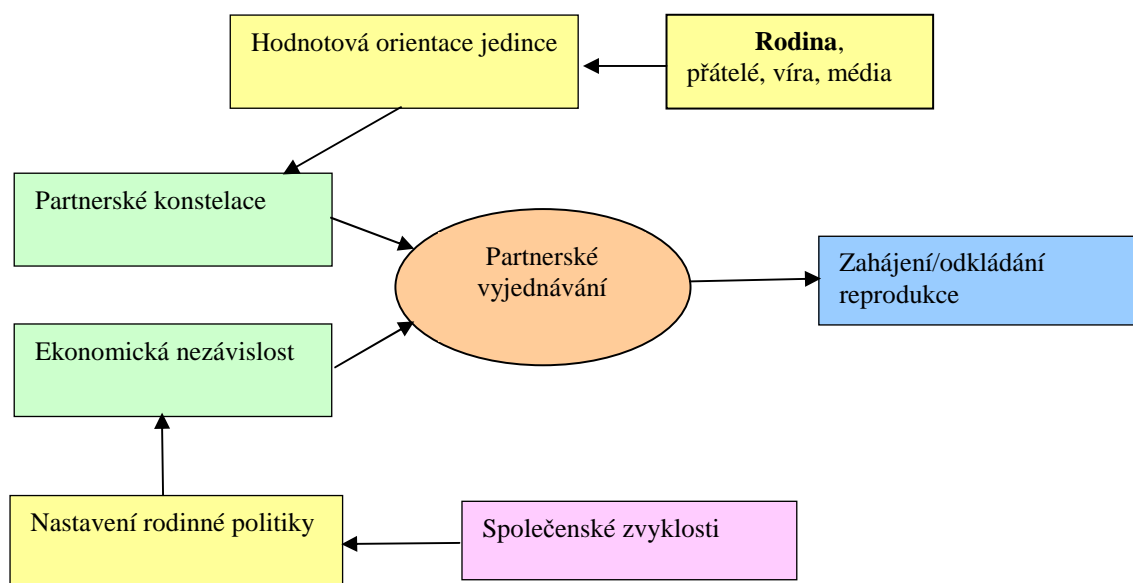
Hodnotová orientace jedince

**Rodina**, přátelé, víra, média

Partnerské konstelace

Partnerské vyjednávání

Zahájení/odkládání reprodukce

Ekonomická nezávislost

Nastavení rodinné politiky

Společenské zvyklosti